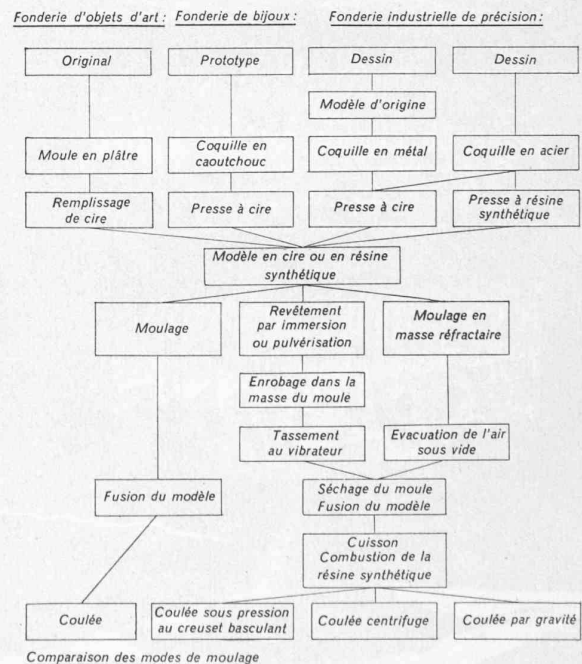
Fonderie d'objets d'art : Fonderie de bijoux : Fonderie industrielle de précision :

Original

Prototype

Dessin

Dessin

Modèle d'origine

Moule en plâtre

Coquille en caoutchouc

Coquille en métal

Coquille en acier

Remplissage de cire

Presse à cire

Presse à cire

Presse à résine synthétique

Modèle en cire ou en résine synthétique

Moulage

Revêtement par immersion ou pulvérisation

Moulage en masse réfractaire

Enrobage dans la masse du moule

Tassement au vibrateur

Evacuation de l'air sous vide

Fusion du modèle

Séchage du moule Fusion du modèle

Cuisson Combustion de la résine synthétique

Coulée

Coulée sous pression au creuset basculant

Coulée centrifuge

Coulée par gravité

Comparaison des modes de moulage